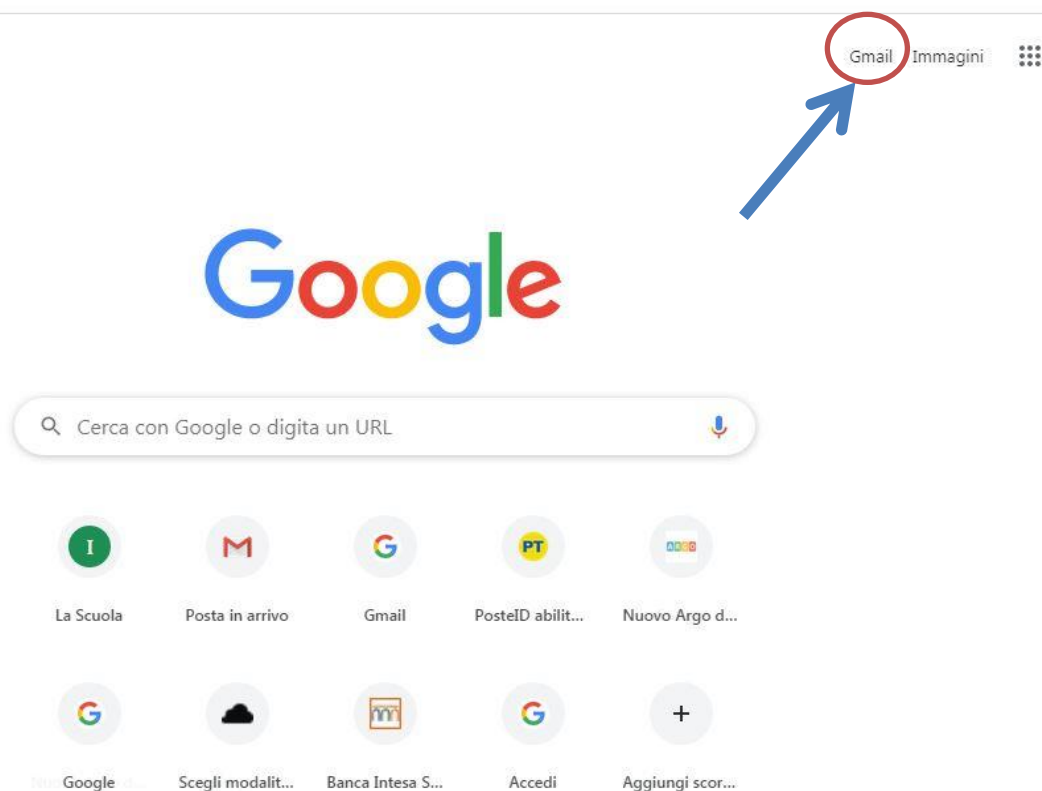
Gmail Immagini

Google

Cerca con Google o digita un URL

I
La Scuola

M
Posta in arrivo

G
Gmail

PT
PosteID abilit...

ARGO
Nuovo Argo d...

G
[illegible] Google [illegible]

Scegli modalit...

Banca Intesa S...

G
Accedi

+
Aggiungi scor...